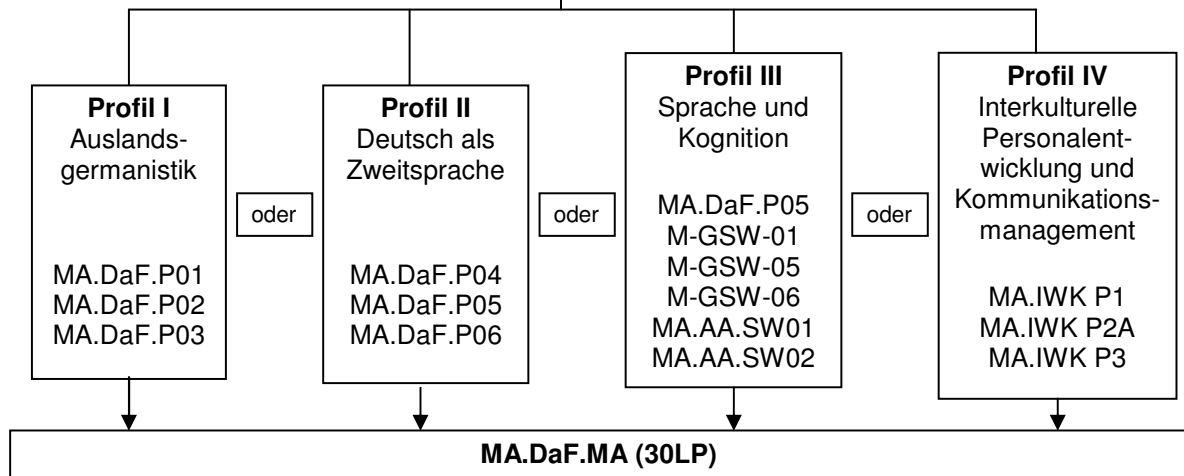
**Profil I**
Auslandsgermanistik

MA.DaF.P01
MA.DaF.P02
MA.DaF.P03

oder

**Profil II**
Deutsch als Zweitsprache

MA.DaF.P04
MA.DaF.P05
MA.DaF.P06

oder

**Profil III**
Sprache und Kognition

MA.DaF.P05
M-GSW-01
M-GSW-05
M-GSW-06
MA.AA.SW01
MA.AA.SW02

oder

**Profil IV**
Interkulturelle Personalentwicklung und Kommunikationsmanagement

MA.IWK P1
MA.IWK P2A
MA.IWK P3

**MA.DaF.MA (30LP)**